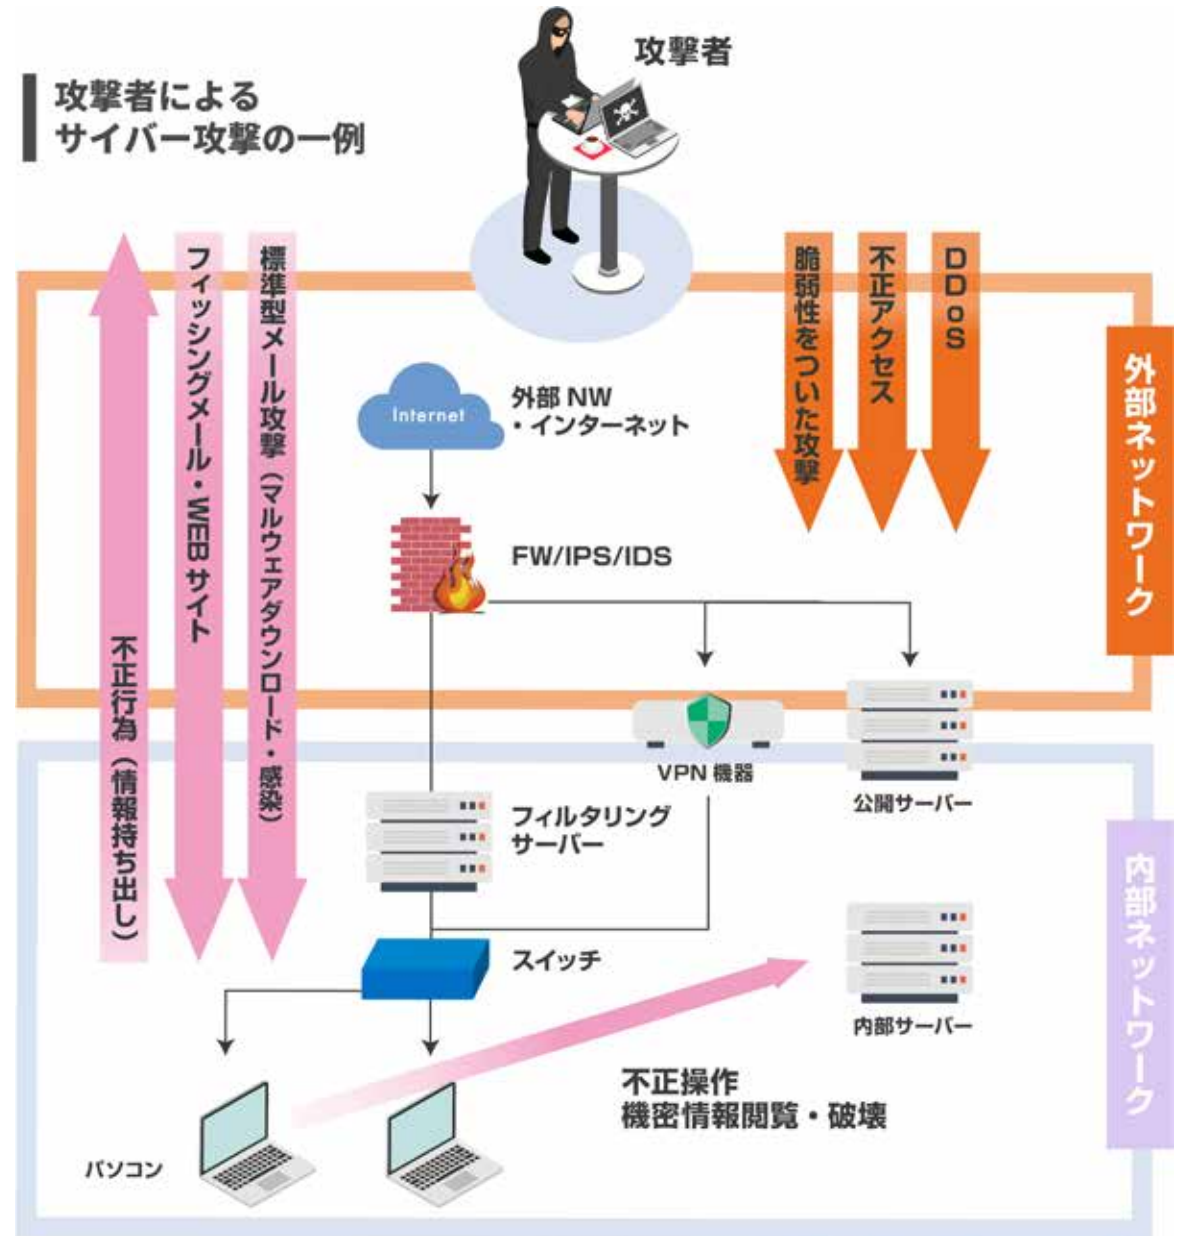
攻撃者による
サイバー攻撃の一例

攻撃者

不正行為（情報持ち出し）

フィッシングメール・WEBサイト

標準型メール攻撃（マルウェアダウンロード・感染）

脆弱性をついた攻撃

不正アクセス

DDoS

外部ネットワーク

Internet

外部 NW
・インターネット

FW/IPS/IDS

VPN 機器

公開サーバー

フィルタリング
サーバー

スイッチ

内部サーバー

内部ネットワーク

不正操作
機密情報閲覧・破壊

パソコン